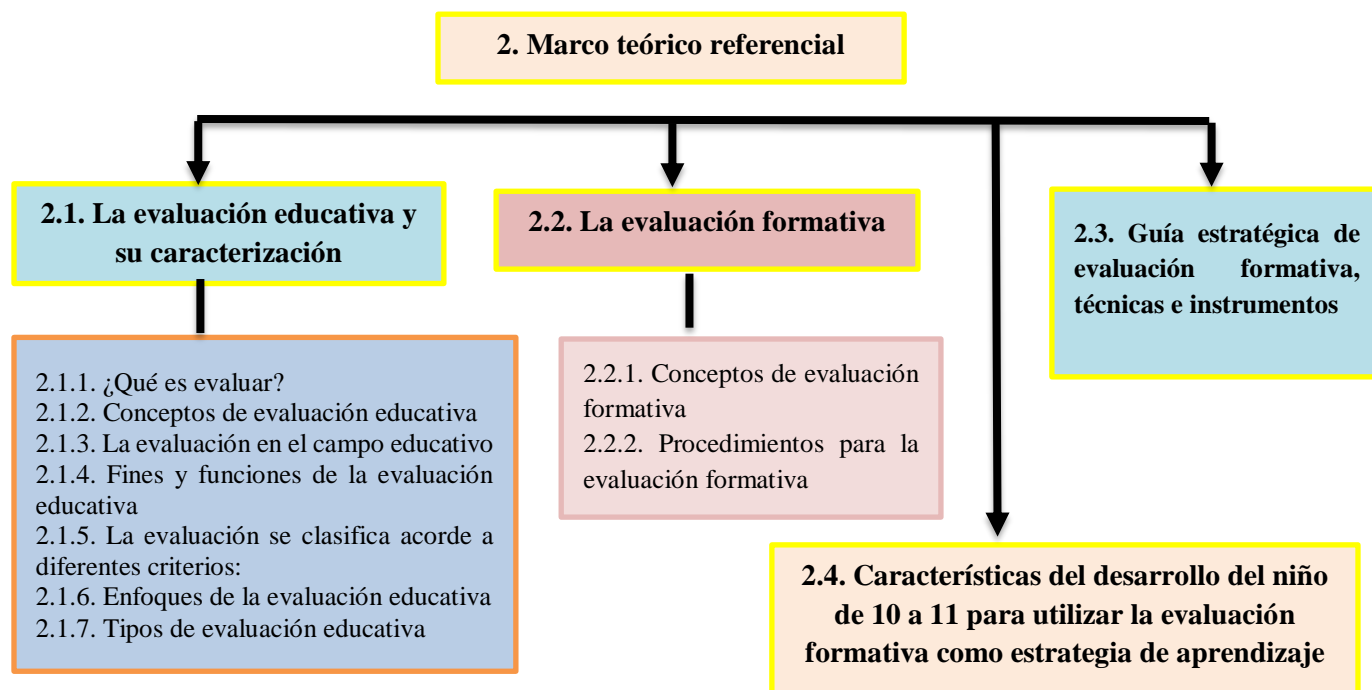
2. Marco teórico referencial

2.1. La evaluación educativa y su caracterización

2.1.1. ¿Qué es evaluar?
2.1.2. Conceptos de evaluación educativa
2.1.3. La evaluación en el campo educativo
2.1.4. Fines y funciones de la evaluación educativa
2.1.5. La evaluación se clasifica acorde a diferentes criterios:
2.1.6. Enfoques de la evaluación educativa
2.1.7. Tipos de evaluación educativa

2.2. La evaluación formativa

2.2.1. Conceptos de evaluación formativa
2.2.2. Procedimientos para la evaluación formativa

2.3. Guía estratégica de evaluación formativa, técnicas e instrumentos

2.4. Características del desarrollo del niño de 10 a 11 para utilizar la evaluación formativa como estrategia de aprendizaje